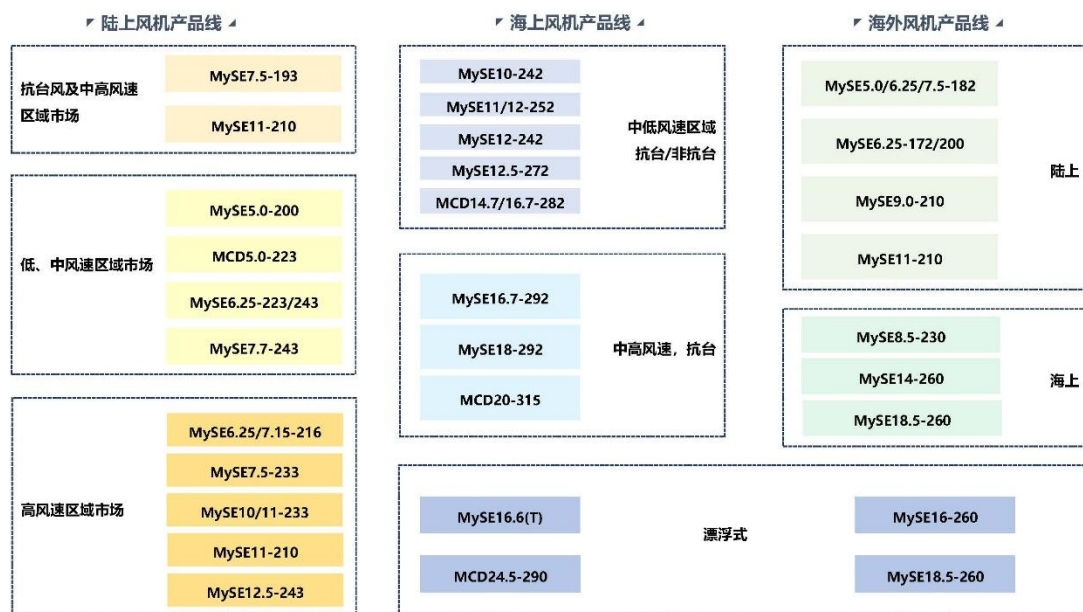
陆上风机产品线

抗台风及中高风速区域市场

MySE7.5-193

MySE11-210

低、中风速区域市场

MySE5.0-200

MCD5.0-223

MySE6.25-223/243

MySE7.7-243

高风速区域市场

MySE6.25/7.15-216

MySE7.5-233

MySE10/11-233

MySE11-210

MySE12.5-243

海上风机产品线

MySE10-242

MySE11/12-252

MySE12-242

MySE12.5-272

MCD14.7/16.7-282

中低风速区域抗台/非抗台

MySE16.7-292

MySE18-292

MCD20-315

中高风速，抗台

MySE16.6(T)

MCD24.5-290

漂浮式

MySE16-260

MySE18.5-260

海外风机产品线

MySE5.0/6.25/7.5-182

MySE6.25-172/200

MySE9.0-210

MySE11-210

陆上

MySE8.5-230

MySE14-260

MySE18.5-260

海上